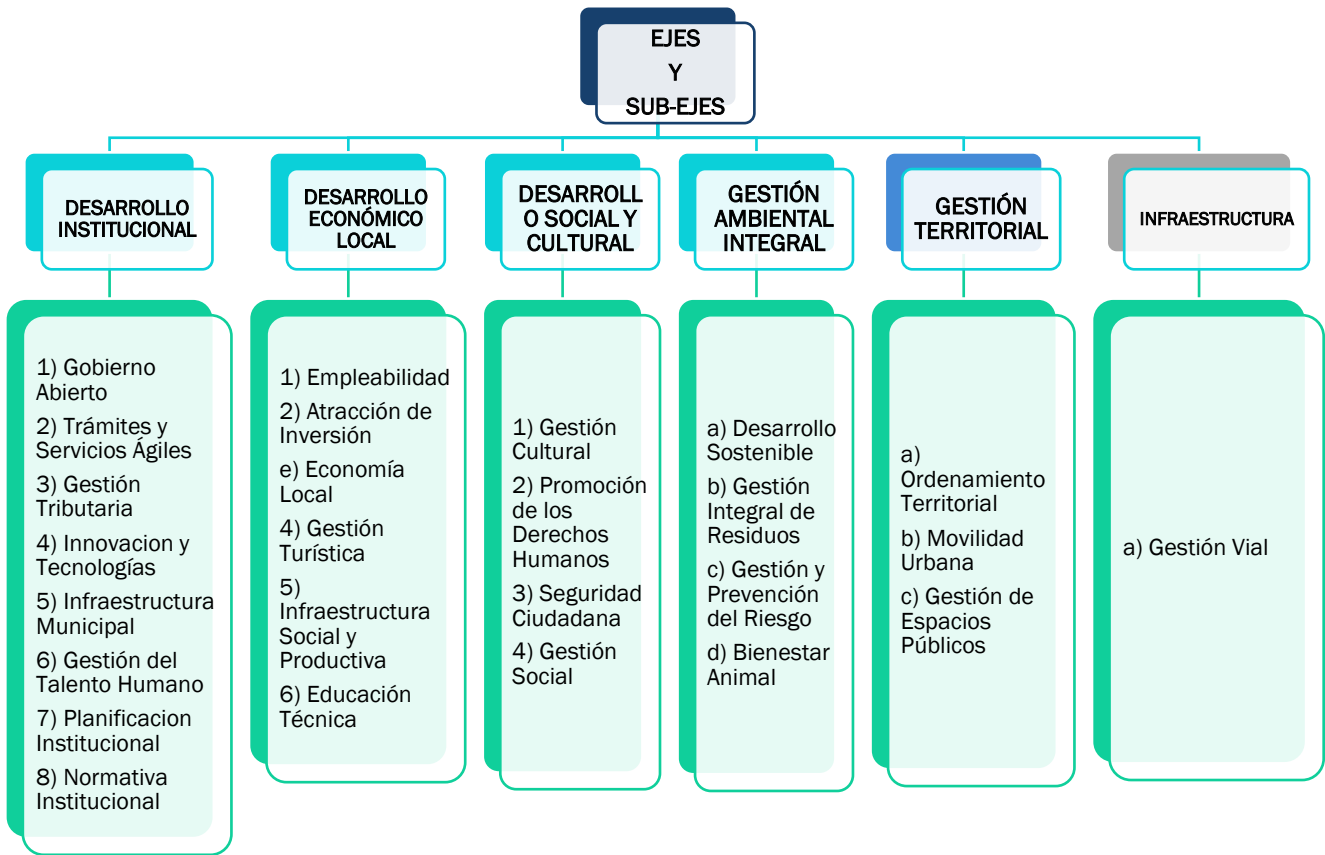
EJES
Y
SUB-EJES

DESARROLLO INSTITUCIONAL

1) Gobierno Abierto
2) Trámites y Servicios Ágiles
3) Gestión Tributaria
4) Innovacion y Tecnologías
5) Infraestructura Municipal
6) Gestión del Talento Humano
7) Planificacion Institucional
8) Normativa Institucional

DESARROLLO ECONÓMICO LOCAL

1) Empleabilidad
2) Atracción de Inversión
e) Economía Local
4) Gestión Turística
5) Infraestructura Social y Productiva
6) Educación Técnica

DESARROLL O SOCIAL Y CULTURAL

1) Gestión Cultural
2) Promoción de los Derechos Humanos
3) Seguridad Ciudadana
4) Gestión Social

GESTIÓN AMBIENTAL INTEGRAL

a) Desarrollo Sostenible
b) Gestión Integral de Residuos
c) Gestión y Prevención del Riesgo
d) Bienestar Animal

GESTIÓN TERRITORIAL

a) Ordenamiento Territorial
b) Movilidad Urbana
c) Gestión de Espacios Públicos

INFRAESTRUCTURA

a) Gestión Vial